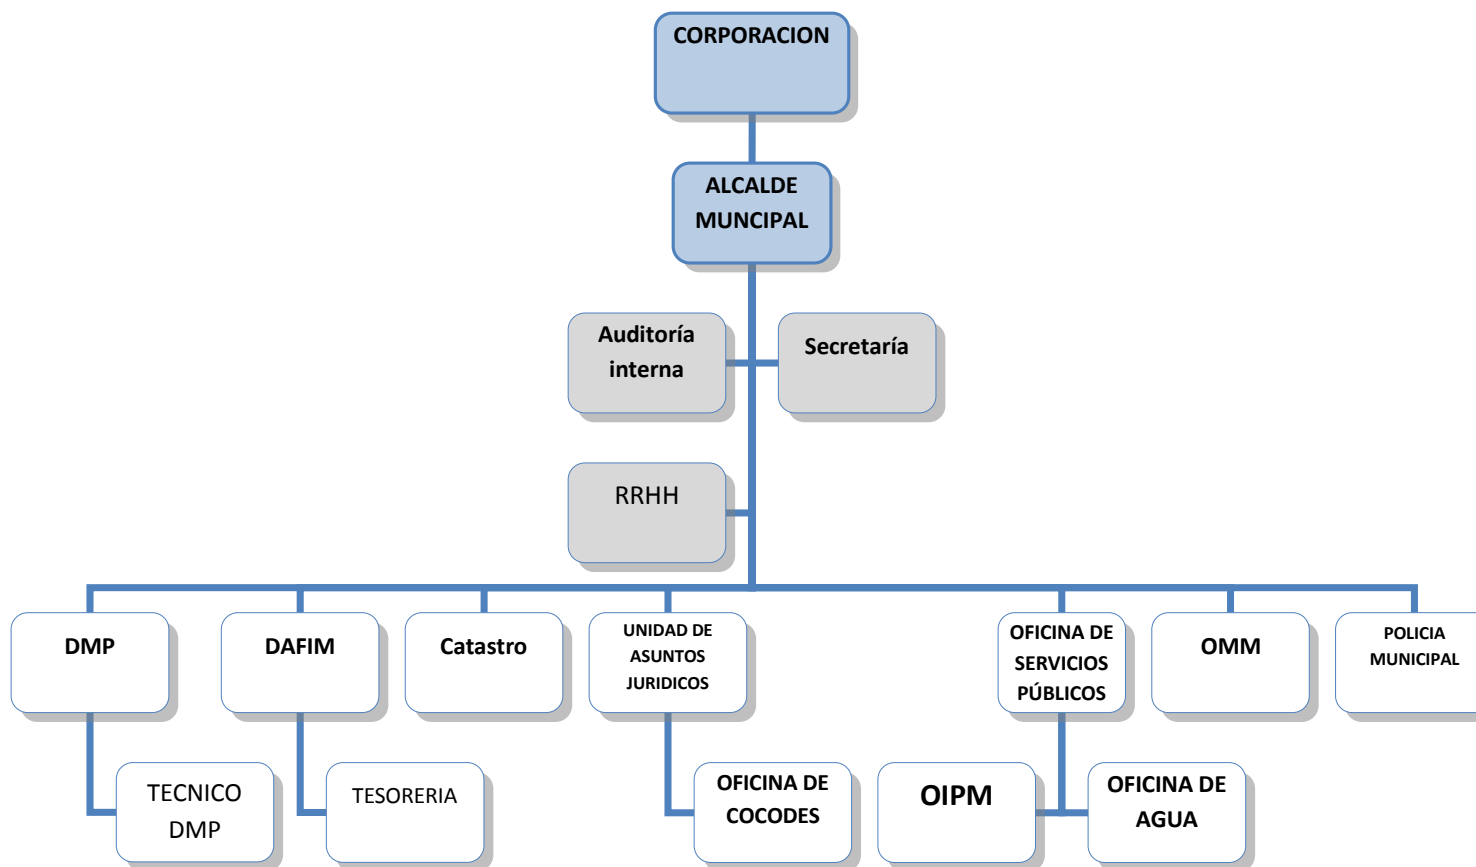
CORPORACION

ALCALDE MUNCIPAL

Auditoría interna

Secretaría

RRHH

DMP

DAFIM

Catastro

UNIDAD DE ASUNTOS JURIDICOS

OFICINA DE SERVICIOS PÚBLICOS

OMM

POLICIA MUNICIPAL

TECNICO DMP

TESORERIA

OFICINA DE COCODES

OIPM

OFICINA DE AGUA